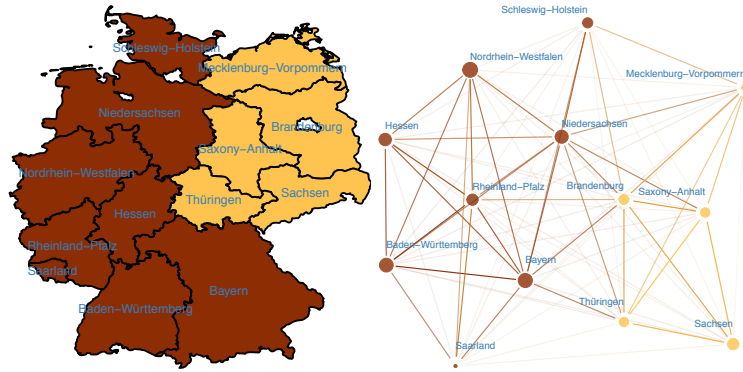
Schleswig-Holstein
Mecklenburg-Vorpommern
Niedersachsen
Brandenburg
Saxony-Anhalt
Nordrhein-Westfalen
Sachsen
Hessen
Thüringen
Rheinland-Pfalz
Saarland
Bayern
Baden-Württemberg

Schleswig-Holstein
Nordrhein-Westfalen
Mecklenburg-Vorpommern
Hessen
Niedersachsen
Rheinland-Pfalz
Brandenburg
Saxony-Anhalt
Baden-Württemberg
Bayern
Thüringen
Sachsen
Saarland